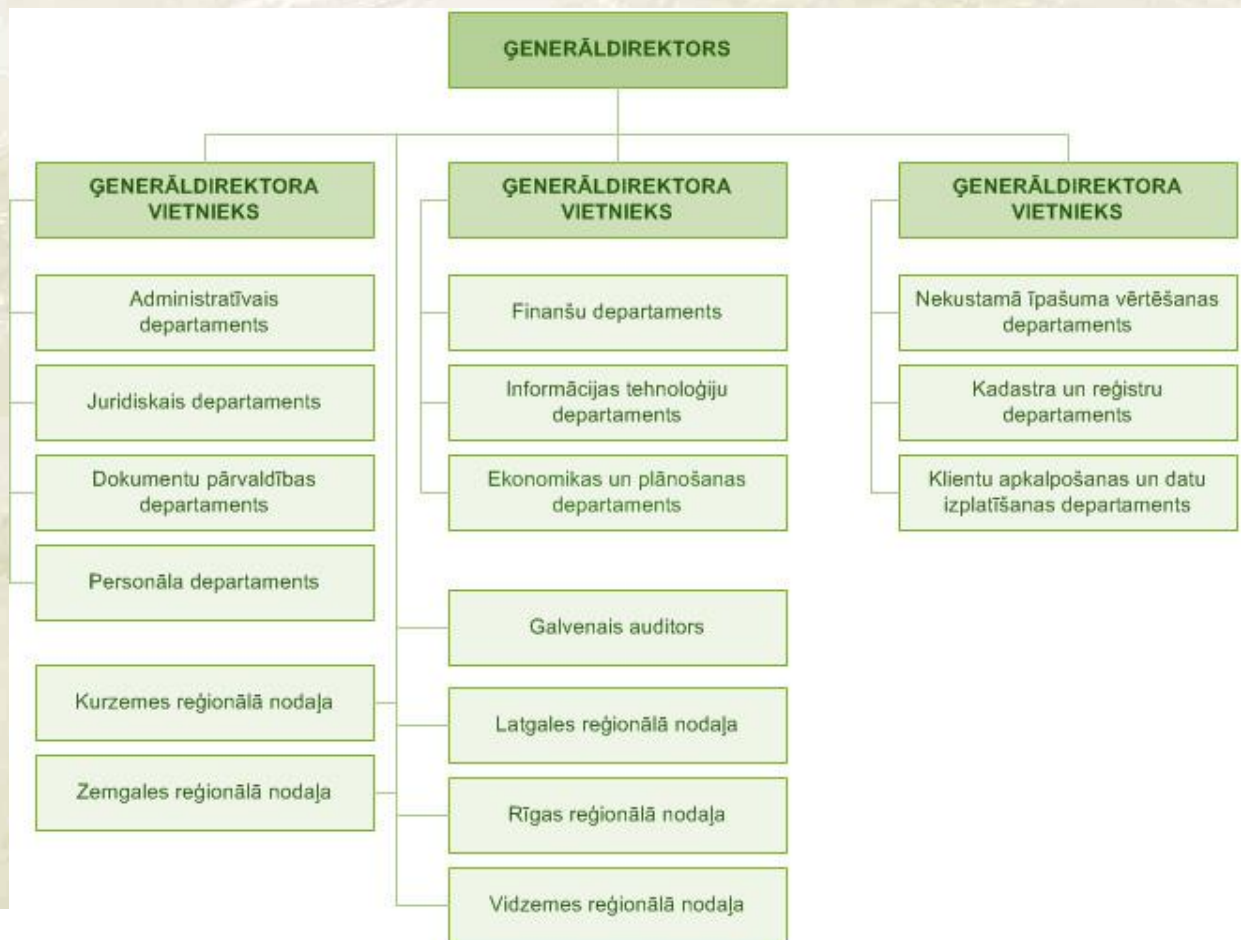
ĢENERĀLDIREKTORS

ĢENERĀLDIREKTORA VIETNIEKS

Administratīvais departaments

Juridiskais departaments

Dokumentu pārvaldības departaments

Personāla departaments

Kurzemes reģionālā nodaļa

Zemgales reģionālā nodaļa

ĢENERĀLDIREKTORA VIETNIEKS

Finanšu departaments

Informācijas tehnoloģiju departaments

Ekonomikas un plānošanas departaments

Galvenais auditors

Latgales reģionālā nodaļa

Rīgas reģionālā nodaļa

Vidzemes reģionālā nodaļa

ĢENERĀLDIREKTORA VIETNIEKS

Nekustamā īpašuma vērtēšanas departaments

Kadastra un reģistru departaments

Klientu apkalpošanas un datu izplatīšanas departaments